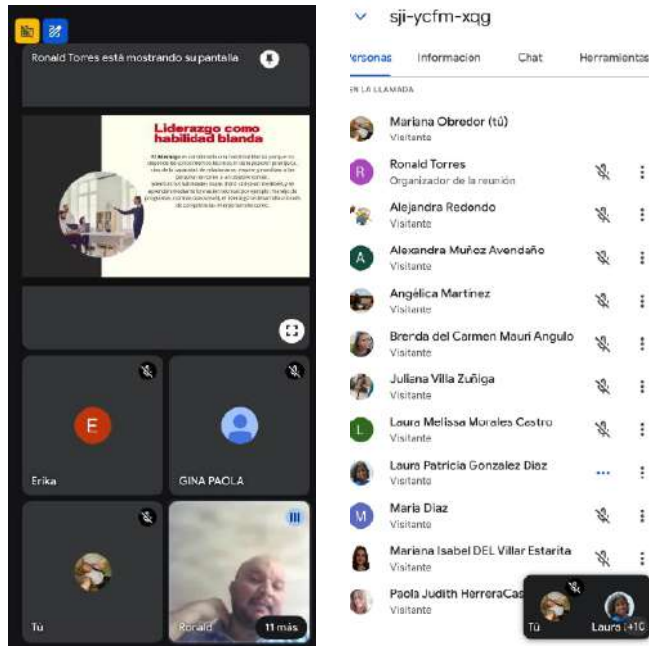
Ronald Torres está mostrando su pantalla

Liderazgo como habilidad blanda

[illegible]

E
Erika

GINA PAOLA

Tú

Ronald

11 más

sji-ycfm-xqg

Personas Información Chat Herramientas

EN LA LLAMADA

Mariana Obredor (tú)
Visitante

R
Ronald Torres
Organizador de la reunión

Alejandra Redondo
Visitante

A
Alexandra Muñoz Avendaño
Visitante

Angélica Martínez
Visitante

Brenda del Carmen Mauri Angulo
Visitante

Juliana Villa Zuñiga
Visitante

L
Laura Melissa Morales Castro
Visitante

Laura Patricia Gonzalez Diaz
Visitante

M
Maria Diaz
Visitante

Mariana Isabel DEL Villar Estarita
Visitante

Paola Judith HerreraCas
Visitante

Tú

Laura (+10